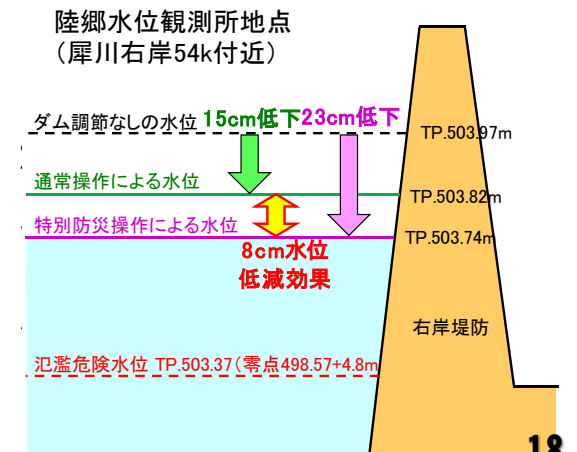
陸郷水位観測所地点
（犀川右岸54k付近）

ダム調節なしの水位 15cm低下 23cm低下

TP.503.97m

通常操作による水位

TP.503.82m

特別防災操作による水位

TP.503.74m

8cm水位
低減効果

右岸堤防

氾濫危険水位 TP.503.37（零点498.57+4.8m

18